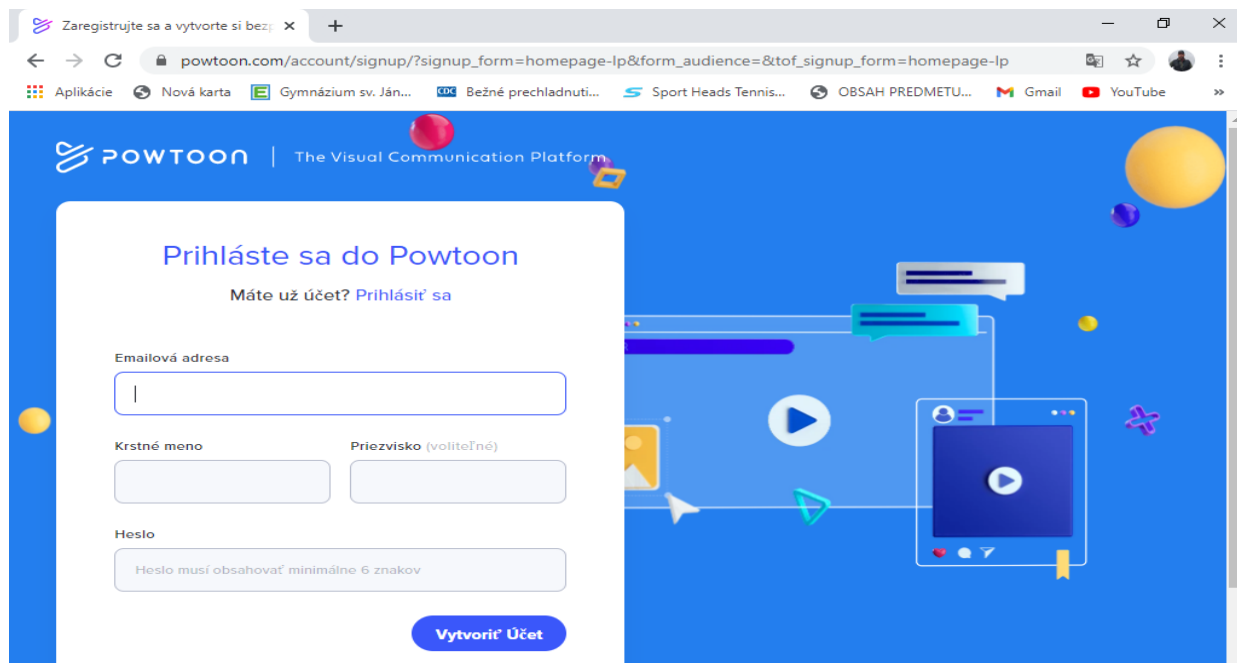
Zaregistrujte sa a vytvorte si bezp
powtoon.com/account/signup/?signup_form=homepage-lp&form_audience=&tof_signup_form=homepage-lp
Aplikácie Nová karta Gymnázium sv. Ján... Bežné prechladnuti... Sport Heads Tennis... OBSAH PREDMETU... Gmail YouTube

POWTOON | The Visual Communication Platform

Prihláste sa do Powtoon
Máte už účet? Prihlásiť sa

Emailová adresa

Krstné meno
Priezvisko (voliteľné)

Heslo
Heslo musí obsahovať minimálne 6 znakov

Vytvoriť Účet